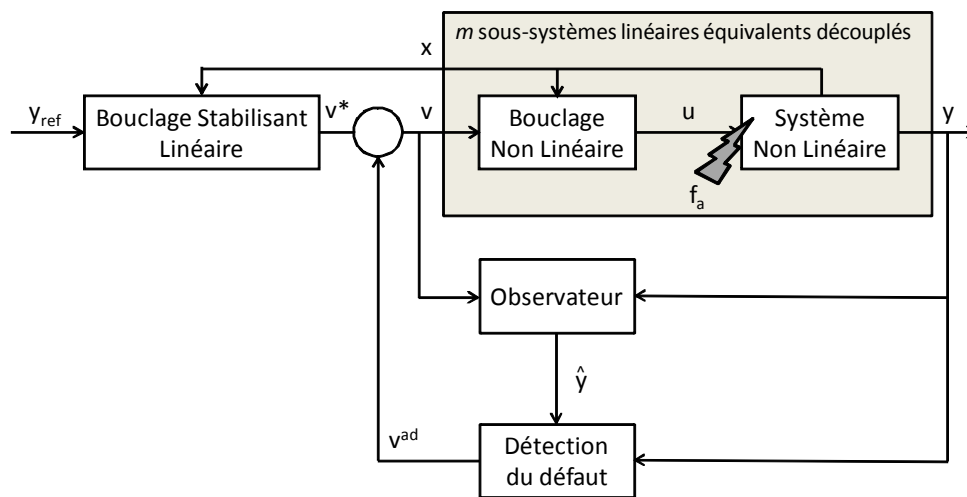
*m* sous-systèmes linéaires équivalents découplés

x

$y_{ref}$

Bouclage Stabilisant Linéaire

v*

v

Bouclage Non Linéaire

u

Système Non Linéaire

y

$f_a$

Observateur

$\hat{y}$

$v^{ad}$

Détection du défaut